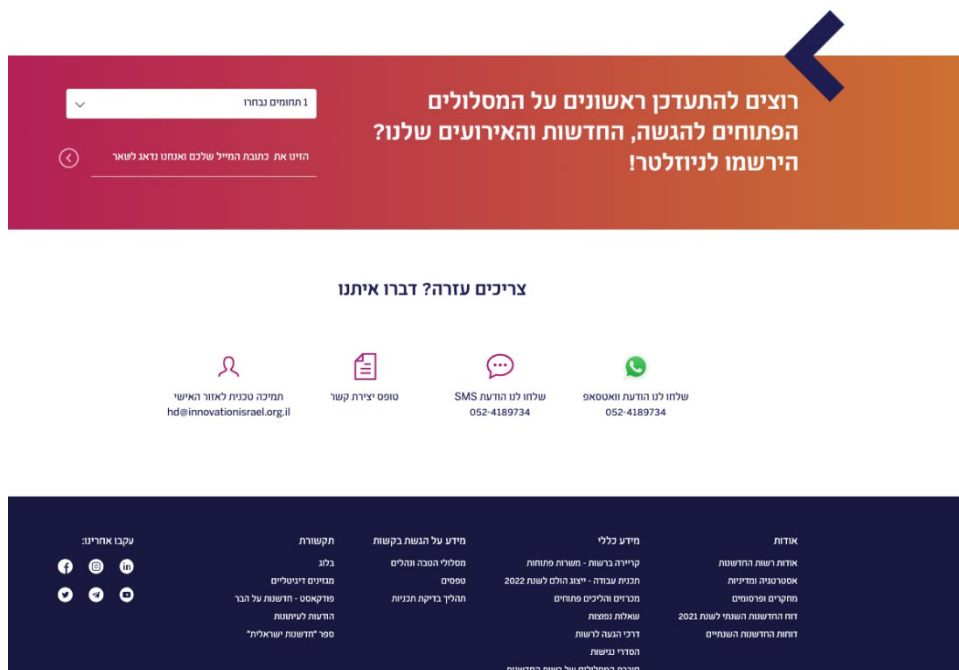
רוצים להתעדכן ראשונים על המסלולים הפתוחים להגשה, החדשות והאירועים שלנו? הירשמו לניוזלטר!

1 תחומים נבחרו

הזינו את כתובת המייל שלכם ואנחנו נדאג לשאר

צריכים עזרה? דברו איתנו

שלחו לנו הודעת וואטסאפ
052-4189734

שלחו לנו הודעת SMS
052-4189734

טופס יצירת קשר

תמיכה טכנית לאזור האישי
hd@innovationisrael.org.il

אודות
אודות רשות החדשנות
אסטרטגיה ומדיניות
מחקרים ופרסומים
דוח החדשנות השנתי לשנת 2021
דוחות החדשנות השנתיים

מידע כללי
קריירה ברשות - משרות פתוחות
תכנית עבודה - ייצוג הולם לשנת 2022
מכרזים והליכים פתוחים
שאלות נפוצות
דרכי הגעה לרשות
הסדרי נגישות
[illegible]

מידע על הגשת בקשות
מסלולי הטבה ונהלים
טפסים
תהליך בדיקת תכניות

תקשורת
בלוג
מגזינים דיגיטליים
פודקאסט - חדשנות על הבר
הודעות לעיתונות
ספר "חדשנות ישראלית"

עקבו אחרינו: